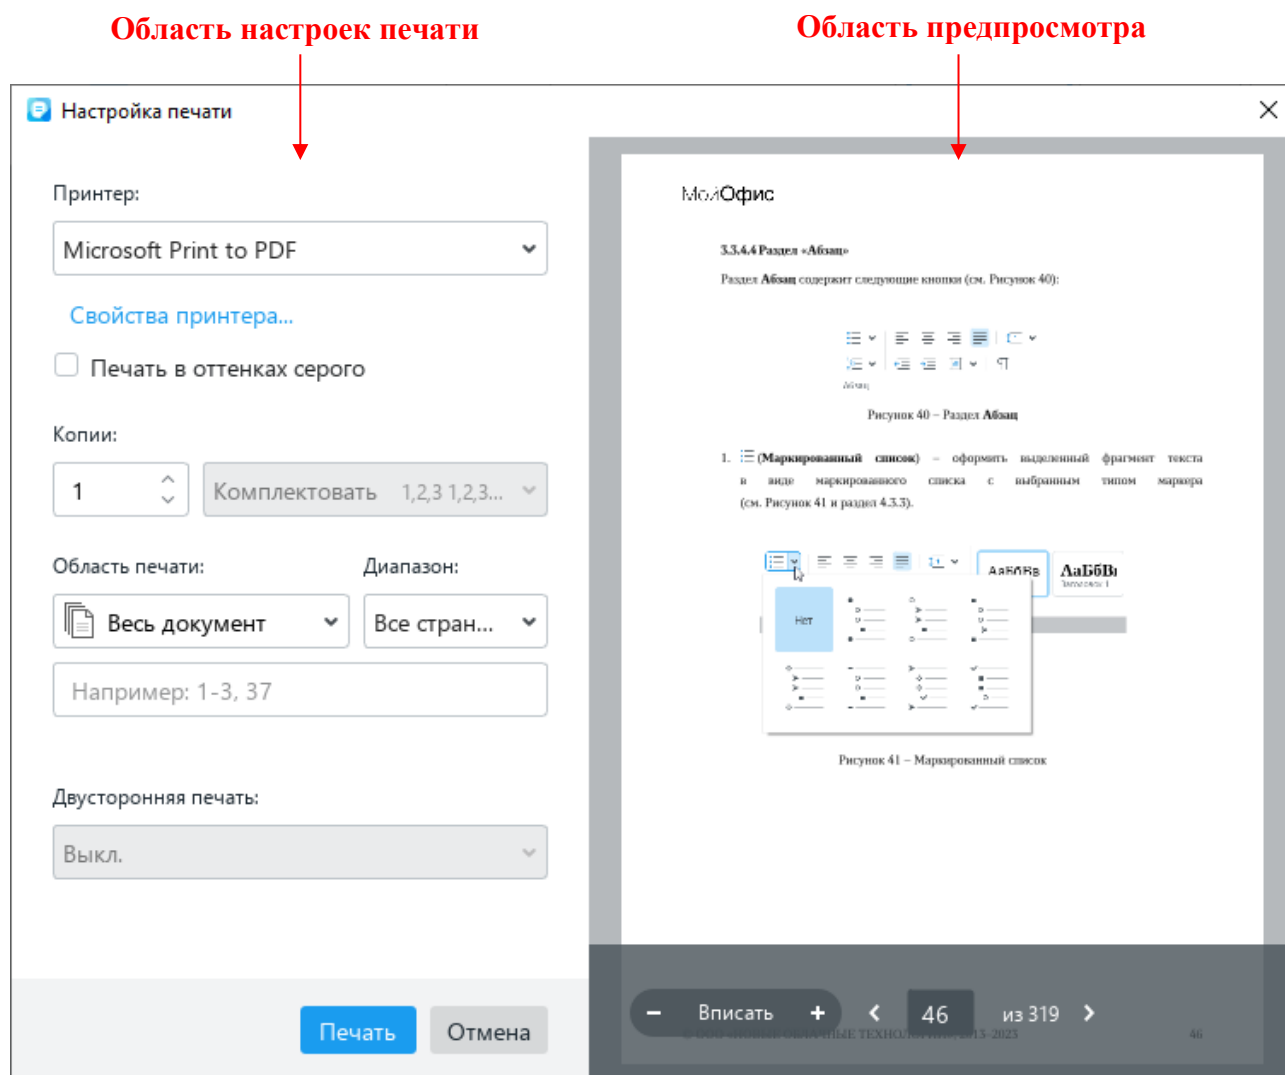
Область настроек печати

Область предпросмотра

Настройка печати

Принтер:

Microsoft Print to PDF

Свойства принтера...

Печать в оттенках серого

Копии:

1

Комплектовать 1,2,3 1,2,3...

Область печати:

Диапазон:

Весь документ

Все стран...

Например: 1-3, 37

Двусторонняя печать:

Выкл.

Печать

Отмена

МойОфис

3.3.4.4 Раздел «Абзац»

Раздел Абзац содержит следующие кнопки (см. Рисунок 40):

Абзац

Рисунок 40 – Раздел Абзац

1. (Маркированный список) – оформить выделенный фрагмент текста в виде маркированного списка с выбранным типом маркера (см. Рисунок 41 и раздел 4.3.3).

АаБбВв

АаБбВі

Заголовок 1

Нет

Рисунок 41 – Маркированный список

© ООО «НОВЫЕ ОБЛАЧНЫЕ ТЕХНОЛОГИИ», 2013-2023

46

Вписать

46

из 319